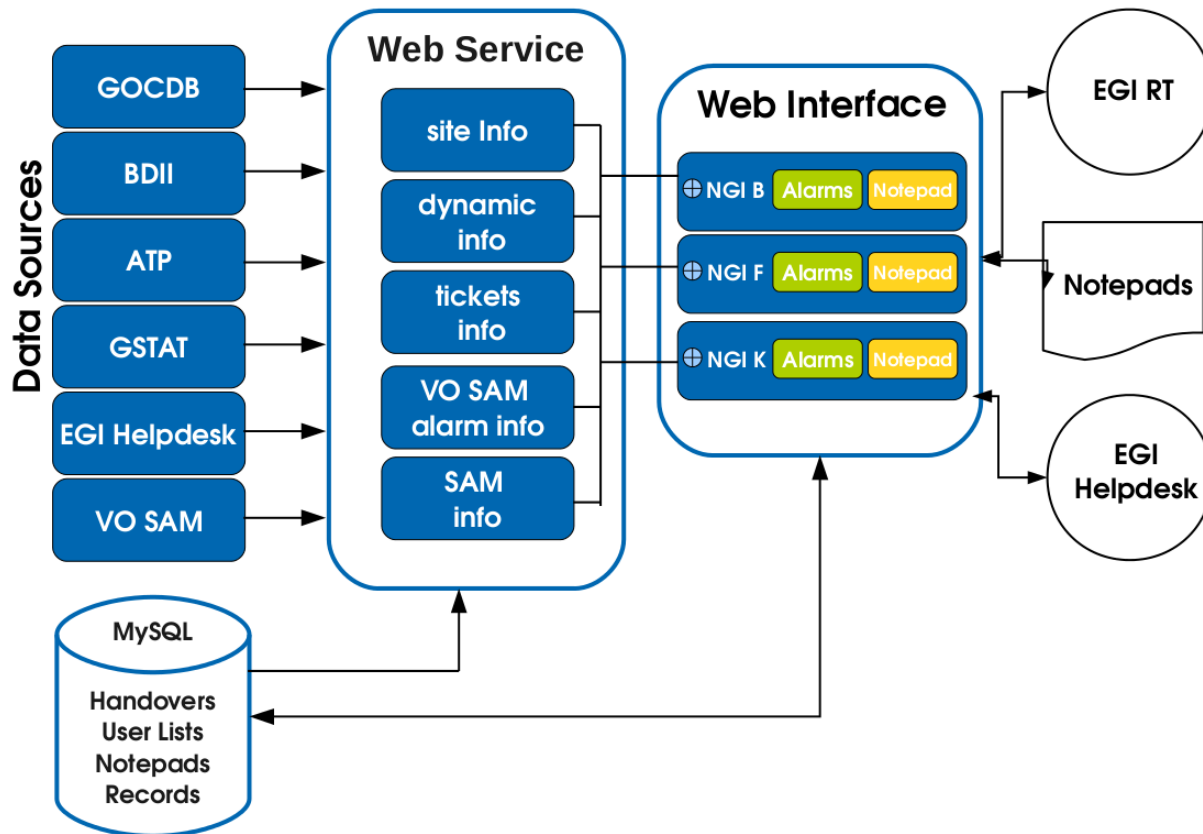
Data Sources

GOCDB

BDII

ATP

GSTAT

EGI Helpdesk

VO SAM

Web Service

site Info

dynamic info

tickets info

VO SAM alarm info

SAM info

Web Interface

NGI B Alarms Notepad

NGI F Alarms Notepad

NGI K Alarms Notepad

EGI RT

Notepads

EGI Helpdesk

MySQL

Handovers
User Lists
Notepads
Records